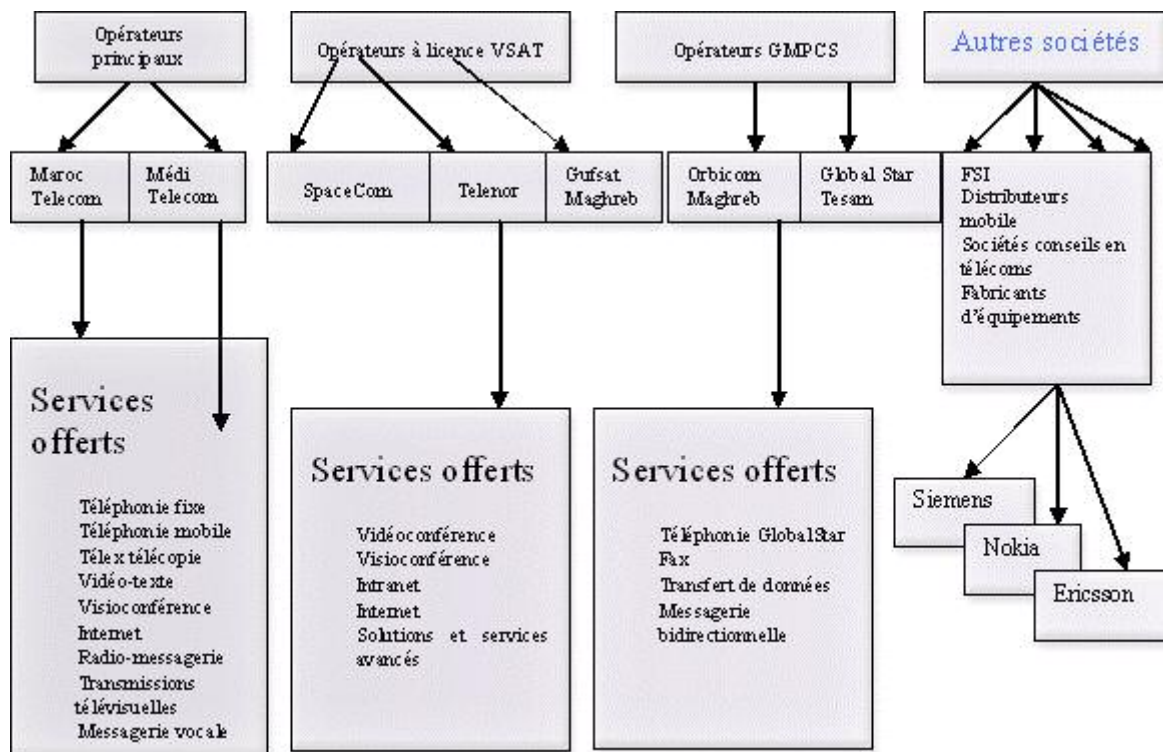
Opérateurs principaux

Opérateurs à licence VSAT

Opérateurs GMPCS

Autres sociétés

Maroc Telecom

Médi Telecom

SpaceCom

Telenor

Gulfsat Maghreb

Orbicom Maghreb

Global Star Tesam

FSI
Distributeurs mobile
Sociétés conseils en télécoms
Fabricants d'équipements

Services offerts

Téléphonie fixe
Téléphonie mobile
Télex télécopie
Vidéo-texte
Visioconférence
Internet
Radio-messagerie
Transmissions télévisuelles
Messagerie vocale

Services offerts

Vidéoconférence
Visioconférence
Intranet
Internet
Solutions et services avancés

Services offerts

Téléphonie GlobalStar
Fax
Transfert de données
Messagerie bidirectionnelle

Siemens

Nokia

Ericsson